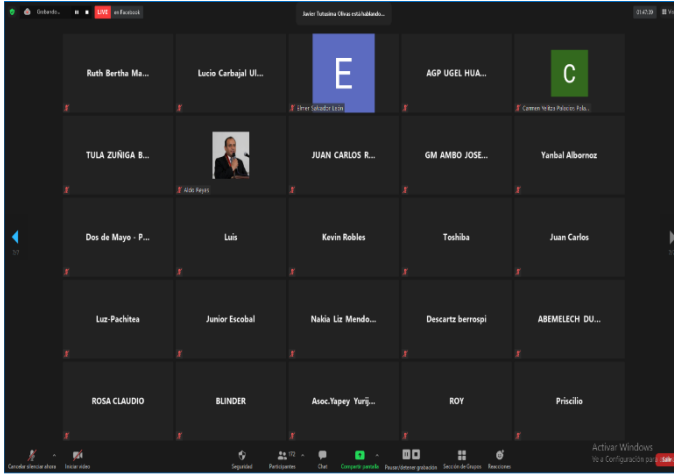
Grabando... LIVE en Facebook

Javier Tutusima Olivas está hablando...

01:47:59

Ruth Bertha Ma...

Lucio Carbajal Ul...

E

Elmer Salvador León

AGP UGEL HUA...

C

Carmen Yeritza Palacios Pala...

TULA ZUÑIGA B...

Aldo Reyes

JUAN CARLOS R...

GM AMBO JOSE...

Yanbal Albornoz

Dos de Mayo - P...

Luis

Kevin Robles

Toshiba

Juan Carlos

Luz-Pachitea

Junior Escobal

Nakia Liz Mendo...

Descartz berrospi

ABEMELECH DU...

ROSA CLAUDIO

BLINDER

Asoc.Yapey Yurij...

ROY

Priscilio

Cancelar silenciar ahora

Iniciar video

Seguridad

Participantes 172

Chat

Compartir pantalla

Pausar/detener grabación

Sección de Grupos

Reacciones

Activar Windows

Ve a Configuración pa

Salir